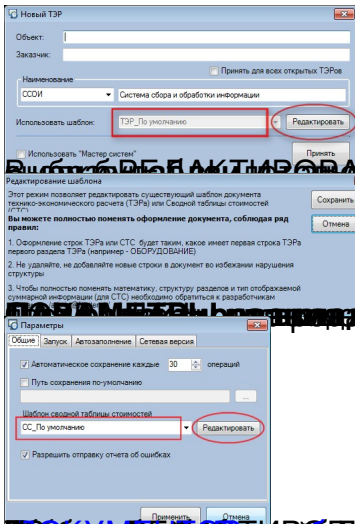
Новый ТЭР

Объект:

Заказчик:

Принять для всех открытых ТЭРов

Наименование

ССОИ

Система сбора и обработки информации

Использовать шаблон:

ТЭР_По умолчанию

Редактировать

Использовать "Мастер систем"

Принять

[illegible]

Редактирование шаблона

Этот режим позволяет редактировать существующий шаблон документа технико-экономического расчета (ТЭРа) или Сводной таблицы стоимостей (СТС).

Вы можете полностью поменять оформление документа, соблюдая ряд правил:

1. Оформление строк ТЭРа или СТС будет таким, какое имеет первая строка ТЭРа первого раздела ТЭРа (например - ОБОРУДОВАНИЕ)

2. Не удаляйте, не добавляйте новые строки в документ во избежании нарушения структуры

3. Чтобы полностью поменять математику, структуру разделов и тип отображаемой суммарной информации (для СТС) необходимо обратиться к разработчикам

Сохранить

Отмена

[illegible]

Параметры

Общие

Запуск

Автозаполнение

Сетевая версия

Автоматическое сохранение каждые 30 операций

Путь сохранения по-умолчанию

...

Шаблон сводной таблицы стоимостей

СС_По умолчанию

Редактировать

Разрешить отправку отчета об ошибках

Применить

Отмена

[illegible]